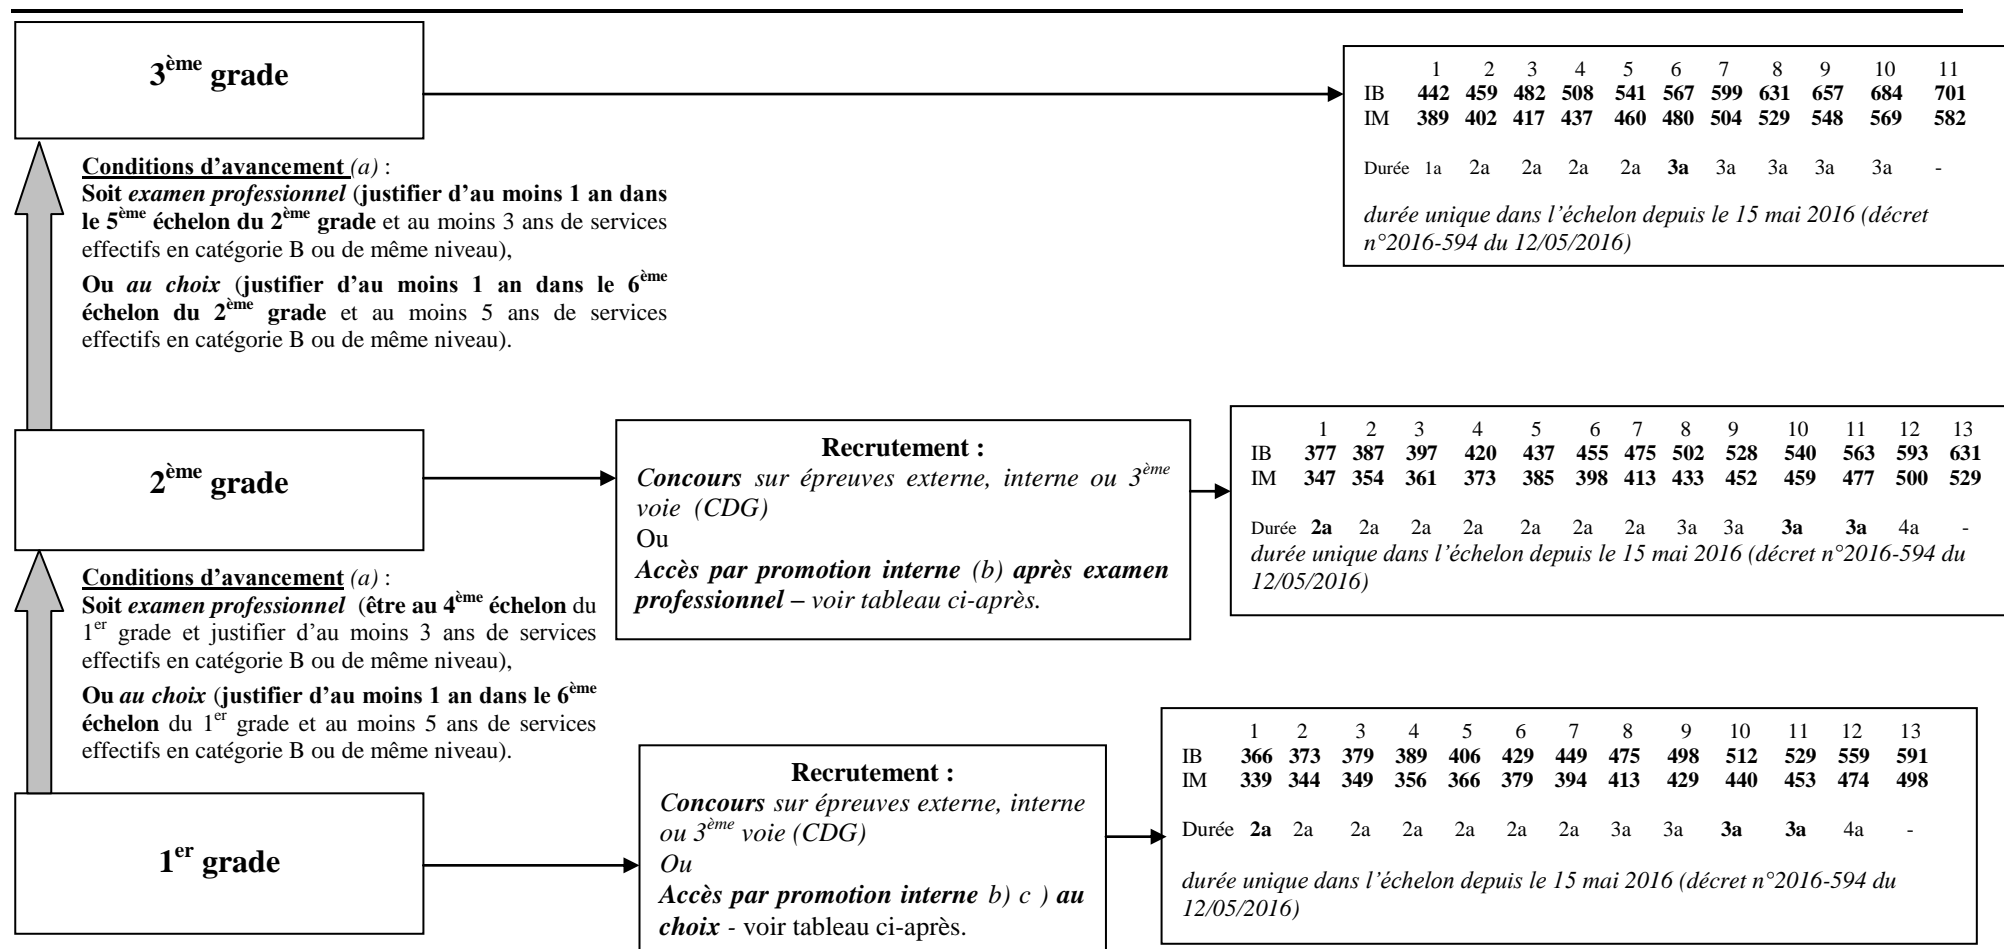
3ème grade

| | 1 | 2 | 3 | 4 | 5 | 6 | 7 | 8 | 9 | 10 | 11 |
|---|---|---|---|---|---|---|---|---|---|---|---|
| IB | 442 | 459 | 482 | 508 | 541 | 567 | 599 | 631 | 657 | 684 | 701 |
| IM | 389 | 402 | 417 | 437 | 460 | 480 | 504 | 529 | 548 | 569 | 582 |
| Durée | 1a | 2a | 2a | 2a | 2a | 3a | 3a | 3a | 3a | 3a | - |

durée unique dans l'échelon depuis le 15 mai 2016 (décret n°2016-594 du 12/05/2016)

Conditions d'avancement (a) :
Soit examen professionnel (justifier d'au moins 1 an dans le 5ème échelon du 2ème grade et au moins 3 ans de services effectifs en catégorie B ou de même niveau),

Ou au choix (justifier d'au moins 1 an dans le 6ème échelon du 2ème grade et au moins 5 ans de services effectifs en catégorie B ou de même niveau).

2ème grade

Recrutement :
Concours sur épreuves externe, interne ou 3ème voie (CDG)
Ou
Accès par promotion interne (b) après examen professionnel – voir tableau ci-après.

| | 1 | 2 | 3 | 4 | 5 | 6 | 7 | 8 | 9 | 10 | 11 | 12 | 13 |
|---|---|---|---|---|---|---|---|---|---|---|---|---|---|
| IB | 377 | 387 | 397 | 420 | 437 | 455 | 475 | 502 | 528 | 540 | 563 | 593 | 631 |
| IM | 347 | 354 | 361 | 373 | 385 | 398 | 413 | 433 | 452 | 459 | 477 | 500 | 529 |
| Durée | 2a | 2a | 2a | 2a | 2a | 2a | 2a | 3a | 3a | 3a | 3a | 4a | - |

durée unique dans l'échelon depuis le 15 mai 2016 (décret n°2016-594 du 12/05/2016)

Conditions d'avancement (a) :
Soit examen professionnel (être au 4ème échelon du 1er grade et justifier d'au moins 3 ans de services effectifs en catégorie B ou de même niveau),

Ou au choix (justifier d'au moins 1 an dans le 6ème échelon du 1er grade et au moins 5 ans de services effectifs en catégorie B ou de même niveau).

1er grade

Recrutement :
Concours sur épreuves externe, interne ou 3ème voie (CDG)
Ou
Accès par promotion interne b) c ) au choix - voir tableau ci-après.

| | 1 | 2 | 3 | 4 | 5 | 6 | 7 | 8 | 9 | 10 | 11 | 12 | 13 |
|---|---|---|---|---|---|---|---|---|---|---|---|---|---|
| IB | 366 | 373 | 379 | 389 | 406 | 429 | 449 | 475 | 498 | 512 | 529 | 559 | 591 |
| IM | 339 | 344 | 349 | 356 | 366 | 379 | 394 | 413 | 429 | 440 | 453 | 474 | 498 |
| Durée | 2a | 2a | 2a | 2a | 2a | 2a | 2a | 3a | 3a | 3a | 3a | 4a | - |

durée unique dans l'échelon depuis le 15 mai 2016 (décret n°2016-594 du 12/05/2016)